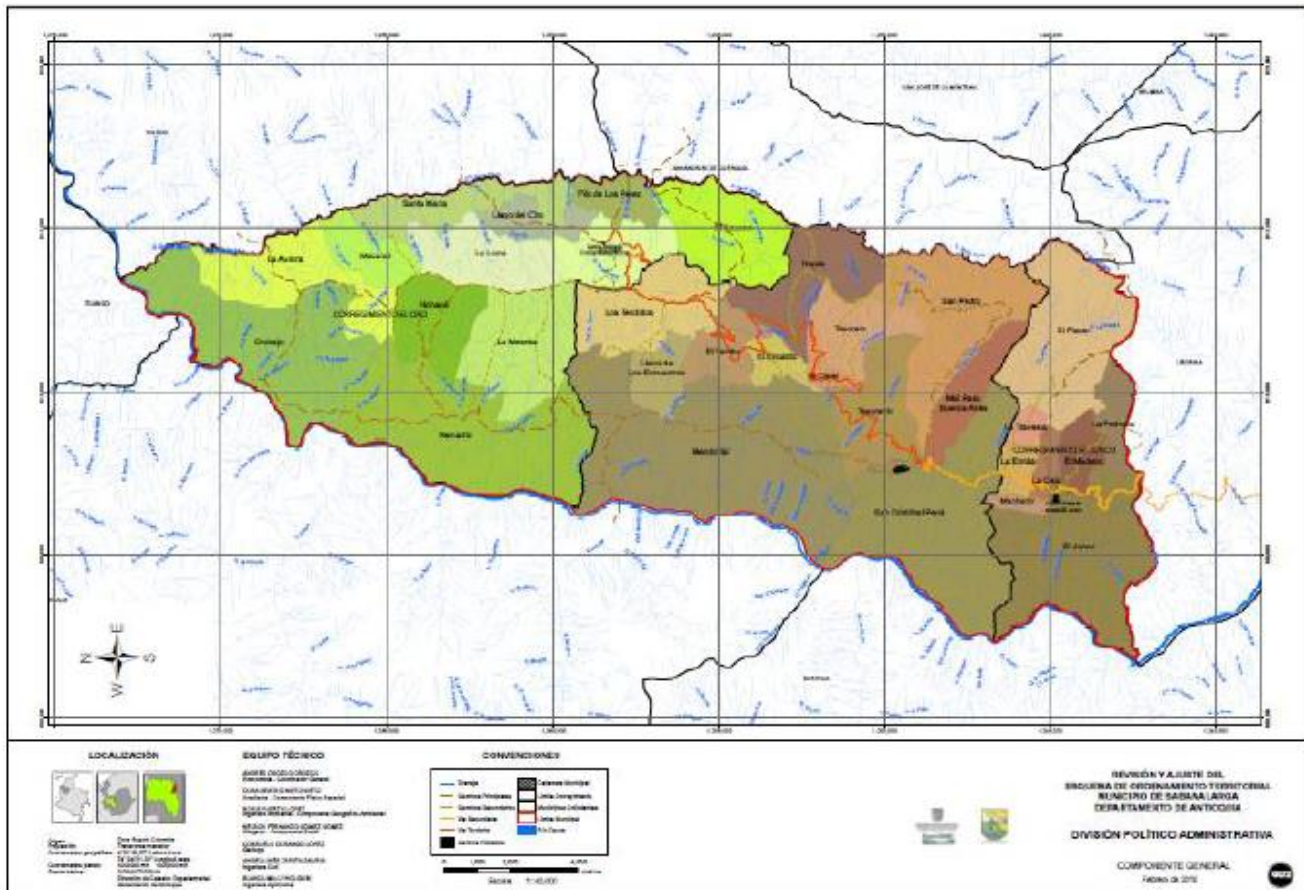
Santa María
Llano del Oro
Filo de Los Pérez
La Aurora
CORREGIMIENTO EL ORO
La Loma
Los Sectores
San Pedro
El Pueblo
Mal Paso Buenos Aires
Membrillal
San Cristóbal Pérez
CORREGIMIENTO EL JUNCO
La Ermita
La Cruz
El Madero
Machado
Buriticá
Liborina

LOCALIZACIÓN
EQUIPO TÉCNICO
CONVENCIONES
Drenaje
Caminos Principales
Caminos Secundarios
Vía Secundaria
Vía Terciaria
Cabecera Municipal
Límite Corregimiento
Municipios Limítrofes
Límite Municipal
Río Cauca

REVISIÓN Y AJUSTE DEL ESQUEMA DE ORDENAMIENTO TERRITORIAL MUNICIPIO DE SABANALARGA DEPARTAMENTO DE ANTIOQUIA
DIVISIÓN POLÍTICO ADMINISTRATIVA
COMPONENTE GENERAL
Escala 1:45.000